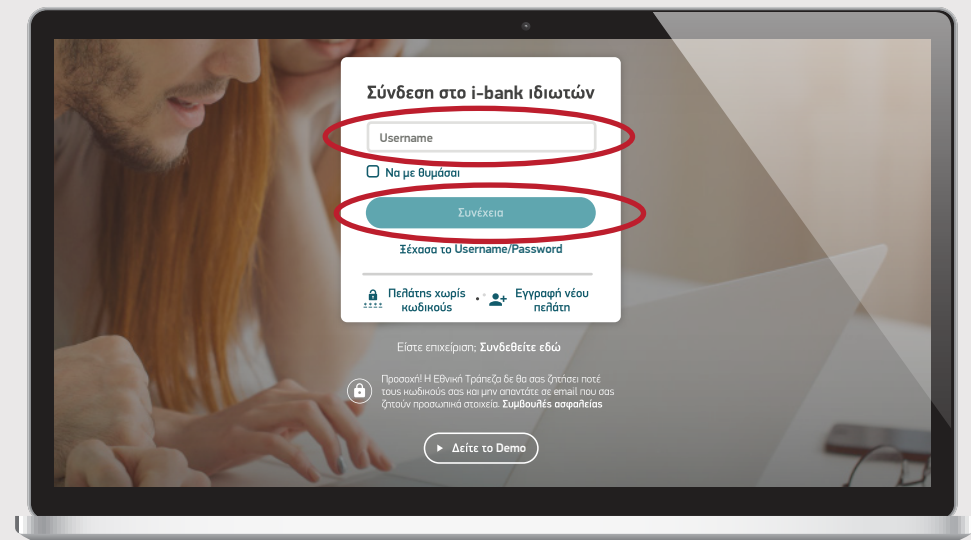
Σύνδεση στο i-bank ιδιωτών

Username

Να με θυμάσαι

Συνέχεια

Ξέχασα το Username/Password

Πελάτης χωρίς κωδικούς

Εγγραφή νέου πελάτη

Είστε επιχείριση; Συνδεθείτε εδώ

Προσοχή! Η Εθνική Τράπεζα δε θα σας ζητήσει ποτέ τους κωδικούς σας και μην απαντάτε σε email που σας ζητούν προσωπικά στοιχεία. Συμβουλές ασφαλείας

Δείτε το Demo